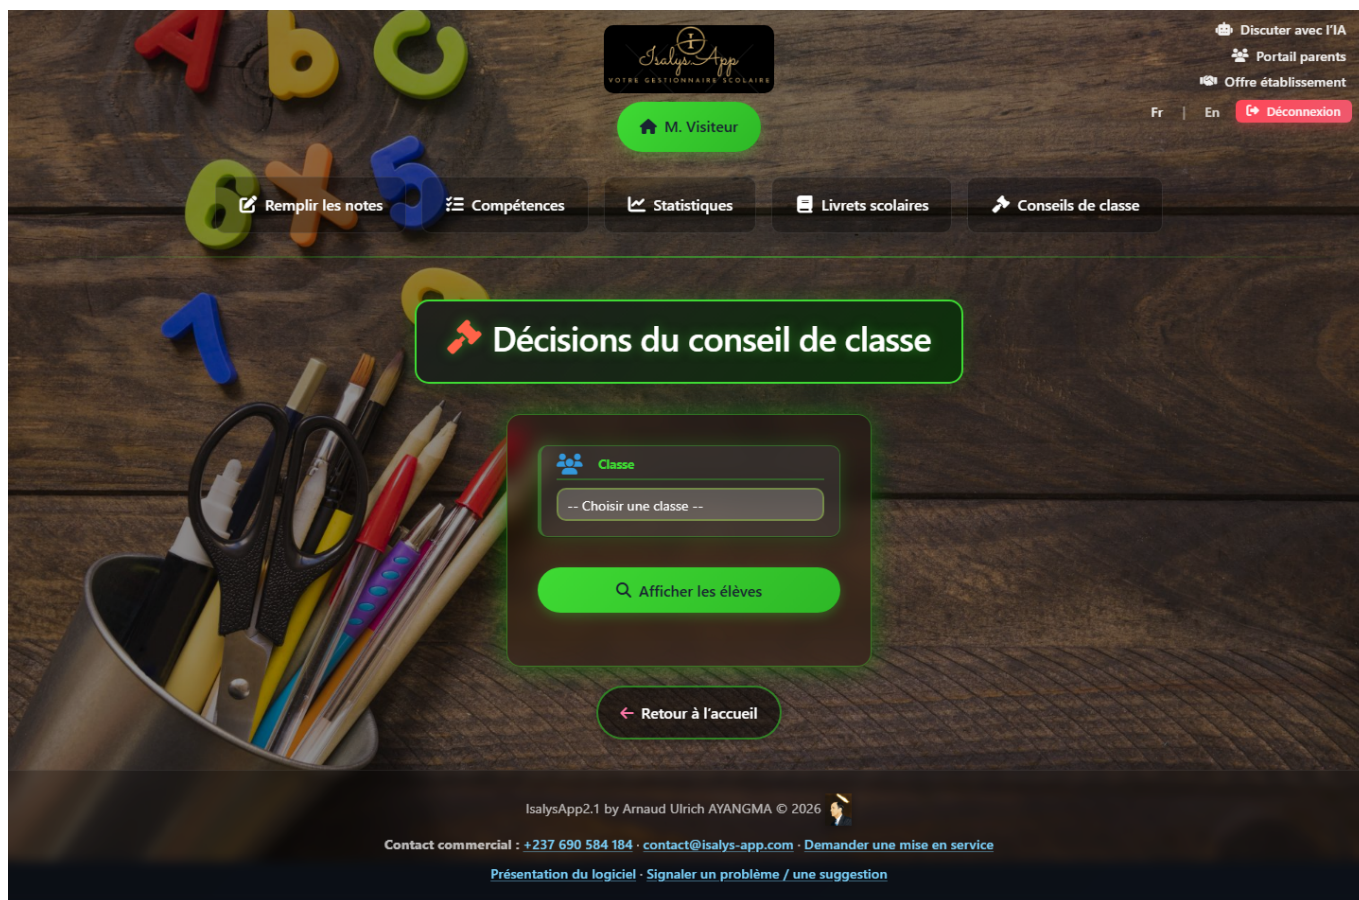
IsalysApp
VOTRE GESTIONNAIRE SCOLAIRE

Discuter avec l'IA
Portail parents
Offre établissement
Fr | En
Déconnexion

M. Visiteur

Remplir les notes
Compétences
Statistiques
Livrets scolaires
Conseils de classe

Décisions du conseil de classe

Classe
-- Choisir une classe --

Afficher les élèves

Retour à l'accueil

IsalysApp2.1 by Arnaud Ulrich AYANGMA © 2026

Contact commercial : +237 690 584 184 · contact@isalys-app.com · Demander une mise en service

Présentation du logiciel · Signaler un problème / une suggestion